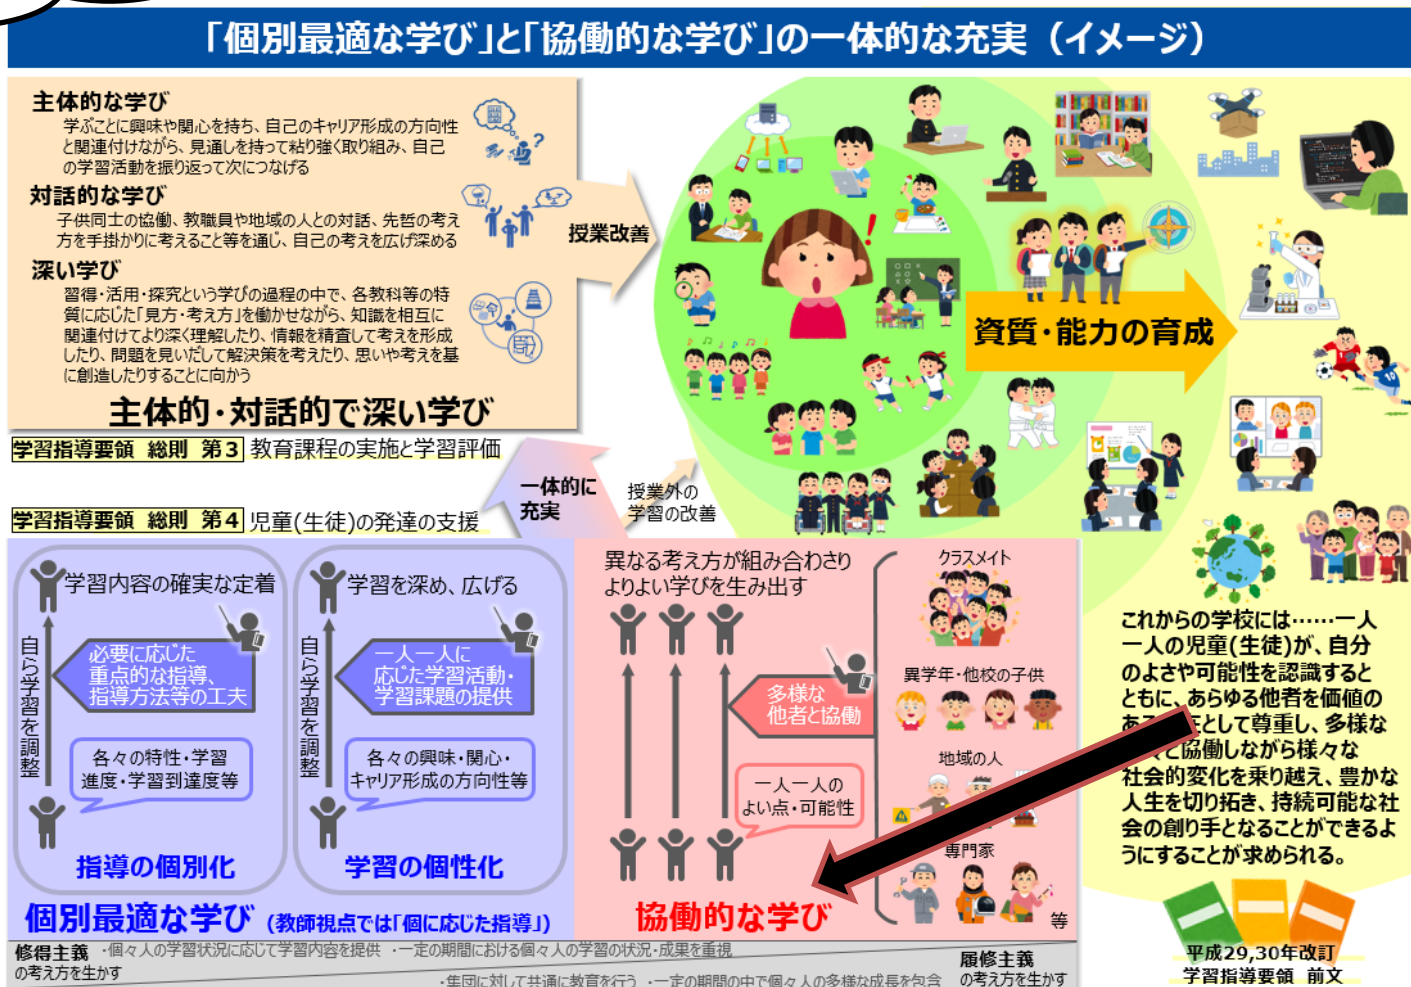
「個別最適な学び」と「協働的な学び」の一体的な充実（イメージ）

主体的な学び
学ぶことに興味や関心を持ち、自己のキャリア形成の方向性と関連付けながら、見通しを持って粘り強く取り組み、自己の学習活動を振り返って次につなげる

対話的な学び
子供同士の協働、教職員や地域の人との対話、先哲の考え方を手掛かりに考えること等を通じ、自己の考えを広げ深める

深い学び
習得・活用・探究という学びの過程の中で、各教科等の特質に応じた「見方・考え方」を働かせながら、知識を相互に関連付けてより深く理解したり、情報を精査して考えを形成したり、問題を見いだして解決策を考えたり、思いや考えを基に創造したりすることに向かう

主体的・対話的で深い学び

授業改善

資質・能力の育成

学習指導要領　総則　第３ 教育課程の実施と学習評価

学習指導要領　総則　第４ 児童(生徒)の発達の支援

一体的に充実

授業外の学習の改善

学習内容の確実な定着

自ら学習を調整

必要に応じた重点的な指導、指導方法等の工夫

各々の特性・学習進度・学習到達度等

指導の個別化

学習を深め、広げる

自ら学習を調整

一人一人に応じた学習活動・学習課題の提供

各々の興味・関心・キャリア形成の方向性等

学習の個性化

個別最適な学び（教師視点では「個に応じた指導」）

異なる考え方が組み合わさりよりよい学びを生み出す

多様な他者と協働

一人一人のよい点・可能性

クラスメイト

異学年・他校の子供

地域の人

専門家

等

協働的な学び

これからの学校には……一人一人の児童(生徒)が、自分のよさや可能性を認識するとともに、あらゆる他者を価値のあ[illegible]として尊重し、多様な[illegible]と協働しながら様々な社会的変化を乗り越え、豊かな人生を切り拓き、持続可能な社会の創り手となることができるようにすることが求められる。

平成29,30年改訂
学習指導要領　前文

修得主義の考え方を生かす　・個々人の学習状況に応じて学習内容を提供　・一定の期間における個々人の学習の状況・成果を重視

・集団に対して共通に教育を行う　・一定の期間の中で個々人の多様な成長を包含

履修主義の考え方を生かす